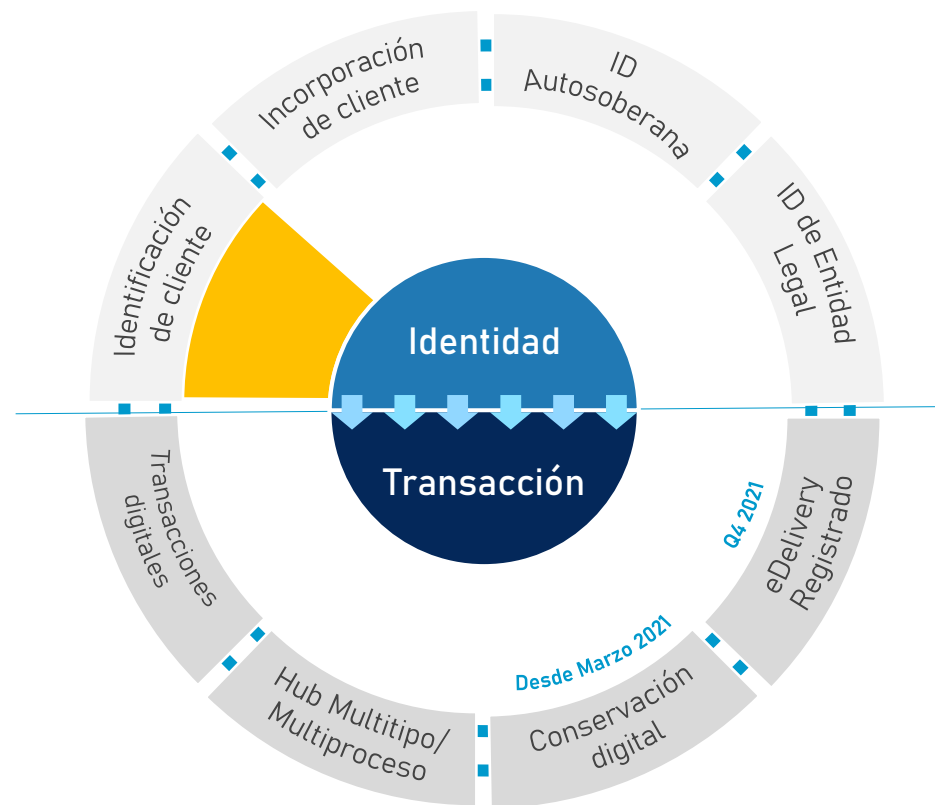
Incorporación de cliente

ID Autosoberana

ID de Entidad Legal

Identificación de cliente

Identidad

Transacción

Transacciones digitales

Q4 2021

eDelivery Registrado

Desde Marzo 2021

Hub Multitipo/ Multiproceso

Conservación digital